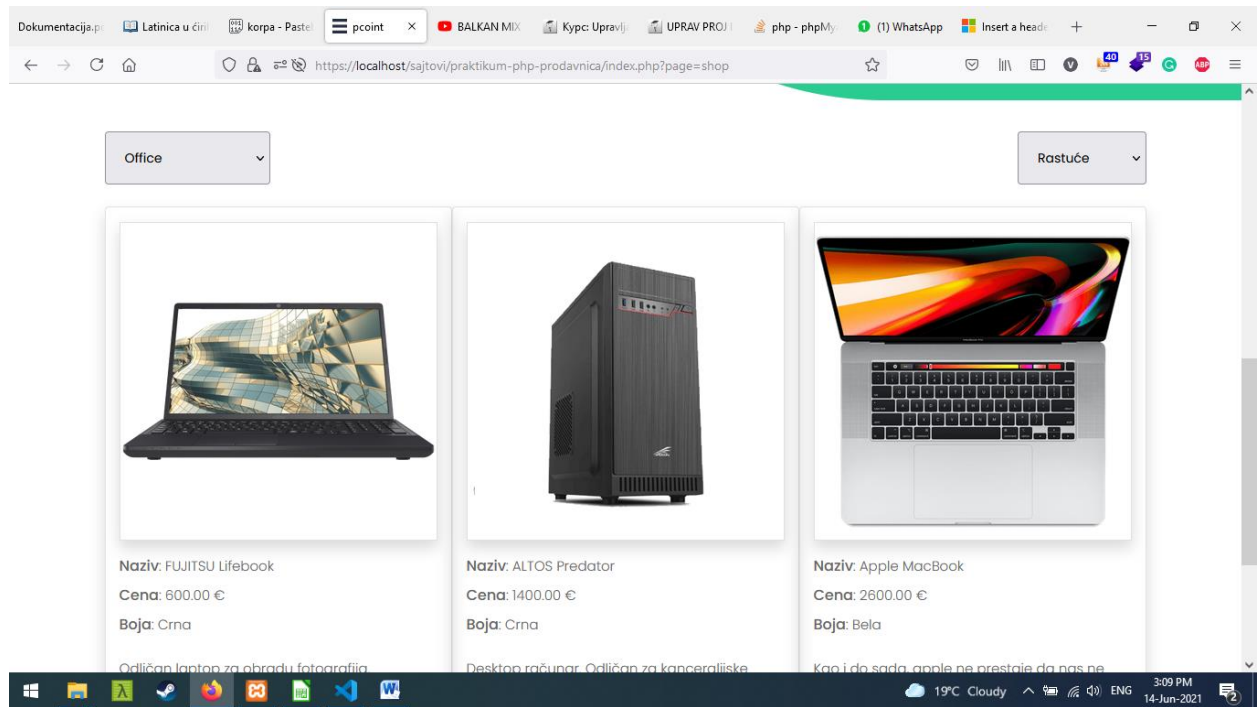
Dokumentacija.p | Latinica u ćiri | korpa - Paste | pcoint × | BALKAN MIX | Курс: Upravlj | UPRAV PROJ | php - phpMy | (1) WhatsApp | Insert a head

https://localhost/sajtovi/praktikum-php-prodavnica/index.php?page=shop

40 15

Office

Rastuće

Naziv: FUJITSU Lifebook
Cena: 600.00 €
Boja: Crna
Odličan laptop za obradu fotografija

Naziv: ALTOS Predator
Cena: 1400.00 €
Boja: Crna
Desktop računar. Odličan za kanceralijske

Naziv: Apple MacBook
Cena: 2600.00 €
Boja: Bela
Kao i do sada, apple ne prestaje da nas ne

19°C Cloudy ENG 3:09 PM 14-Jun-2021